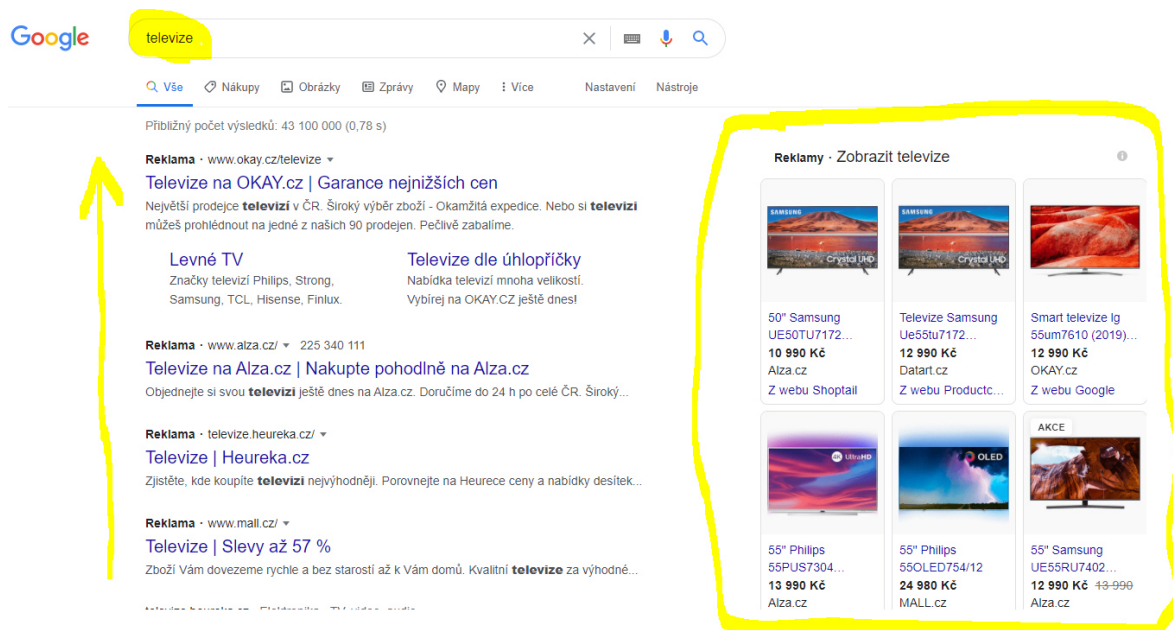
Google

televize

Vše Nákupy Obrázky Zprávy Mapy Více Nastavení Nástroje

Přibližný počet výsledků: 43 100 000 (0,78 s)

Reklama · www.okay.cz/televize
Televize na OKAY.cz | Garance nejnižších cen
Největší prodejce televizí v ČR. Široký výběr zboží - Okamžitá expedice. Nebo si televizi můžeš prohlédnout na jedné z našich 90 prodejen. Pečlivě zabalíme.

Levné TV
Značky televizí Philips, Strong, Samsung, TCL, Hisense, Finlux.

Televize dle úhlopříčky
Nabídka televizí mnoha velikostí. Vybírej na OKAY.CZ ještě dnes!

Reklama · www.alza.cz/ 225 340 111
Televize na Alza.cz | Nakupte pohodlně na Alza.cz
Objednejte si svou televizi ještě dnes na Alza.cz. Doručíme do 24 h po celé ČR. Široký...

Reklama · televize.heureka.cz/
Televize | Heureka.cz
Zjistěte, kde koupíte televizi nejvýhodněji. Porovnejte na Heurece ceny a nabídky desítek...

Reklama · www.mall.cz/
Televize | Slevy až 57 %
Zboží Vám dovezeme rychle a bez starostí až k Vám domů. Kvalitní televize za výhodné...

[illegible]

Reklamy · Zobrazit televize

SAMSUNG Crystal UHD
50" Samsung UE50TU7172...
10 990 Kč
Alza.cz
Z webu Shoptail

SAMSUNG Crystal UHD
Televize Samsung Ue55tu7172...
12 990 Kč
Datart.cz
Z webu Productc...

Smart televize lg 55um7610 (2019)...
12 990 Kč
OKAY.cz
Z webu Google

UltraHD
55" Philips 55PUS7304...
13 990 Kč
Alza.cz

OLED
55" Philips 55OLED754/12
24 980 Kč
MALL.cz

AKCE
55" Samsung UE55RU7402...
12 990 Kč 13 990
Alza.cz